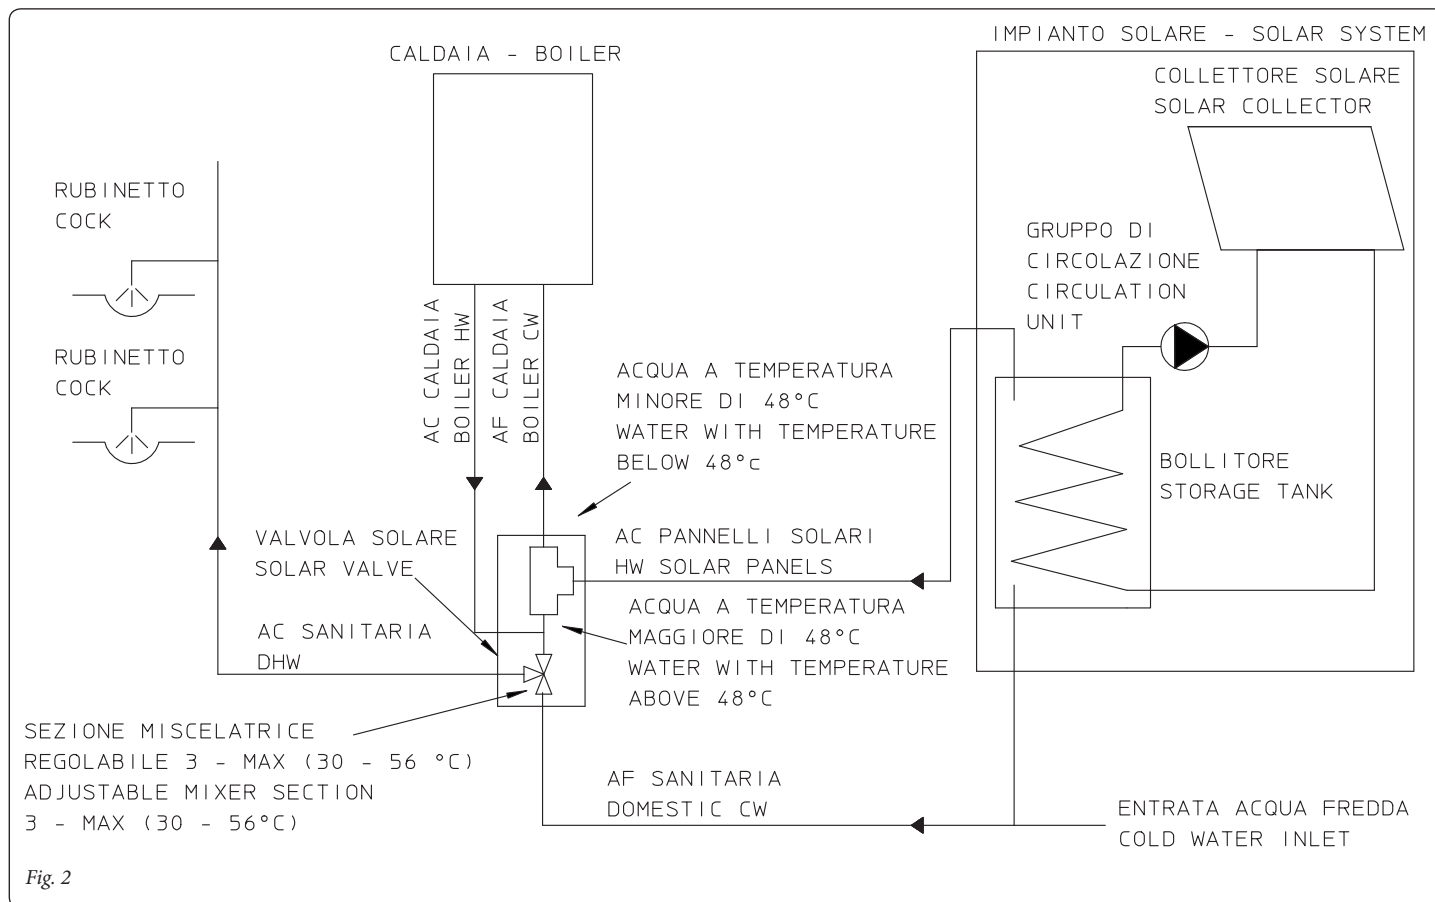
CALDAIA - BOILER

IMPIANTO SOLARE - SOLAR SYSTEM

COLLETTORE SOLARE
SOLAR COLLECTOR

RUBINETTO
COCK

RUBINETTO
COCK

AC CALDAIA
BOILER HW

AF CALDAIA
BOILER CW

GRUPPO DI
CIRCOLAZIONE
CIRCULATION
UNIT

ACQUA A TEMPERATURA
MINORE DI 48°C
WATER WITH TEMPERATURE
BELOW 48°c

BOLLITORE
STORAGE TANK

VALVOLA SOLARE
SOLAR VALVE

AC PANNELLI SOLARI
HW SOLAR PANELS

ACQUA A TEMPERATURA
MAGGIORE DI 48°C
WATER WITH TEMPERATURE
ABOVE 48°C

AC SANITARIA
DHW

SEZIONE MISCELATRICE
REGOLABILE 3 - MAX (30 - 56 °C)
ADJUSTABLE MIXER SECTION
3 - MAX (30 - 56°C)

AF SANITARIA
DOMESTIC CW

ENTRATA ACQUA FREDDA
COLD WATER INLET

Fig. 2